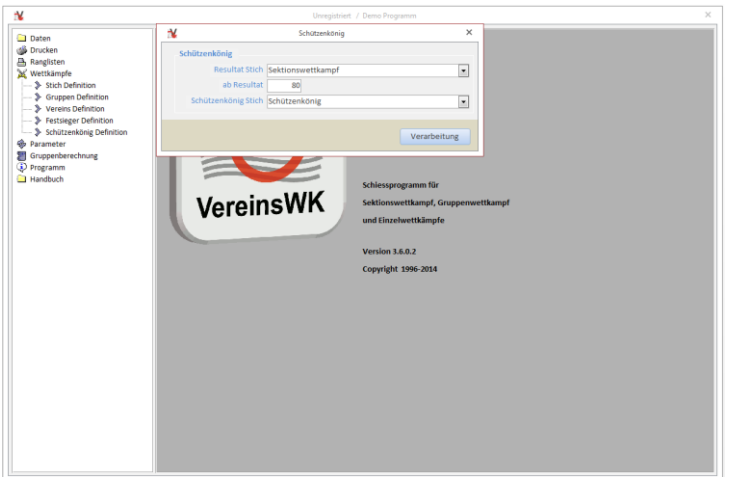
Unregistriert / Demo Programm

×

Daten
Drucken
Ranglisten
Wettkämpfe
Stich Definition
Gruppen Definition
Vereins Definition
Festsieger Definition
Schützenkönig Definition
Parameter
Gruppenberechnung
Programm
Handbuch

Schützenkönig

×

Schützenkönig

Resultat Stich Sektionswettkampf

ab Resultat 80

Schützenkönig Stich Schützenkönig

Verarbeitung

VereinsWK

Schiessprogramm für
Sektionswettkampf, Gruppenwettkampf
und Einzelwettkämpfe

Version 3.6.0.2

Copyright 1996-2014